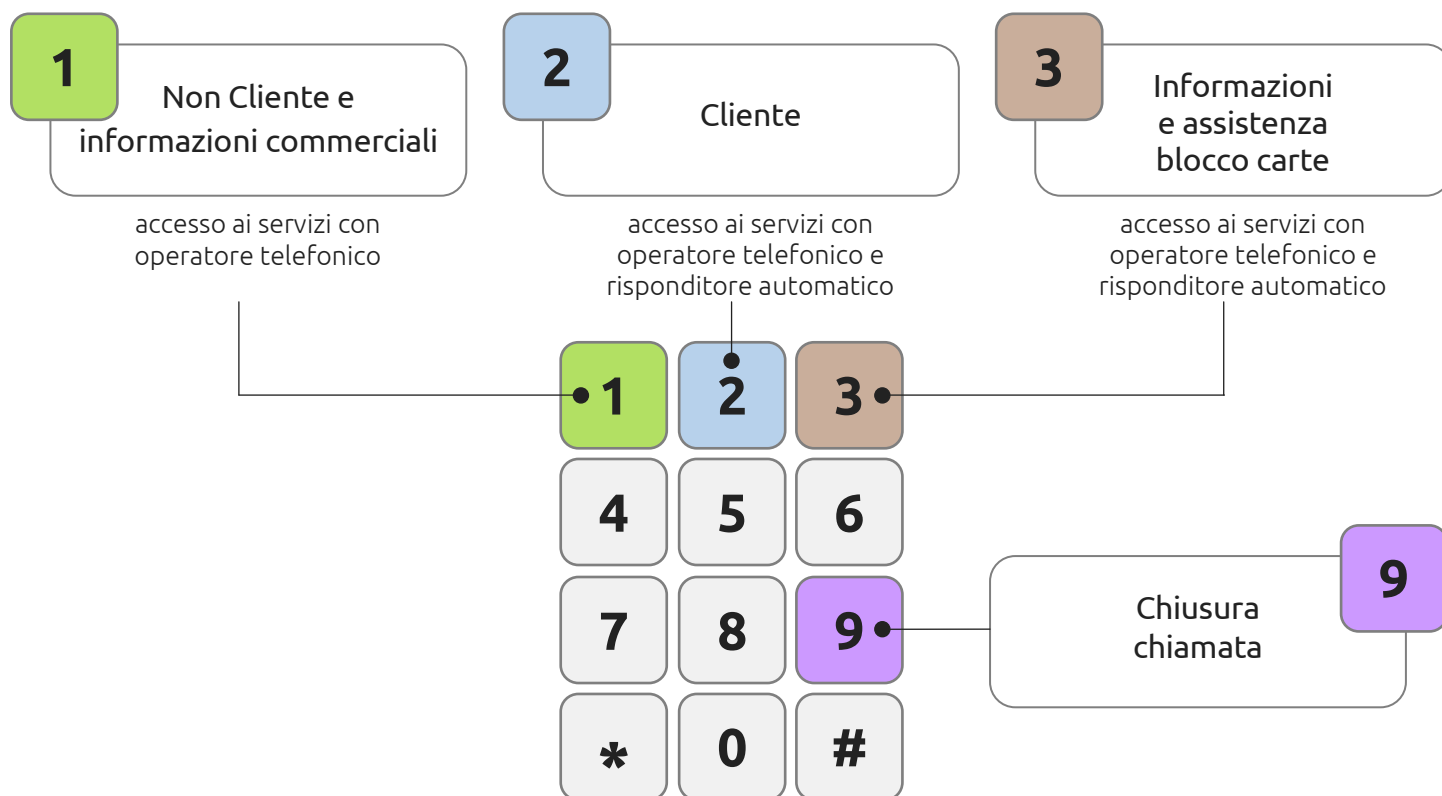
1
Non Cliente e informazioni commerciali

2
Cliente

3
Informazioni e assistenza blocco carte

accesso ai servizi con operatore telefonico

accesso ai servizi con operatore telefonico e risponditore automatico

accesso ai servizi con operatore telefonico e risponditore automatico

1 2 3
4 5 6
7 8 9
* 0 #

9
Chiusura chiamata